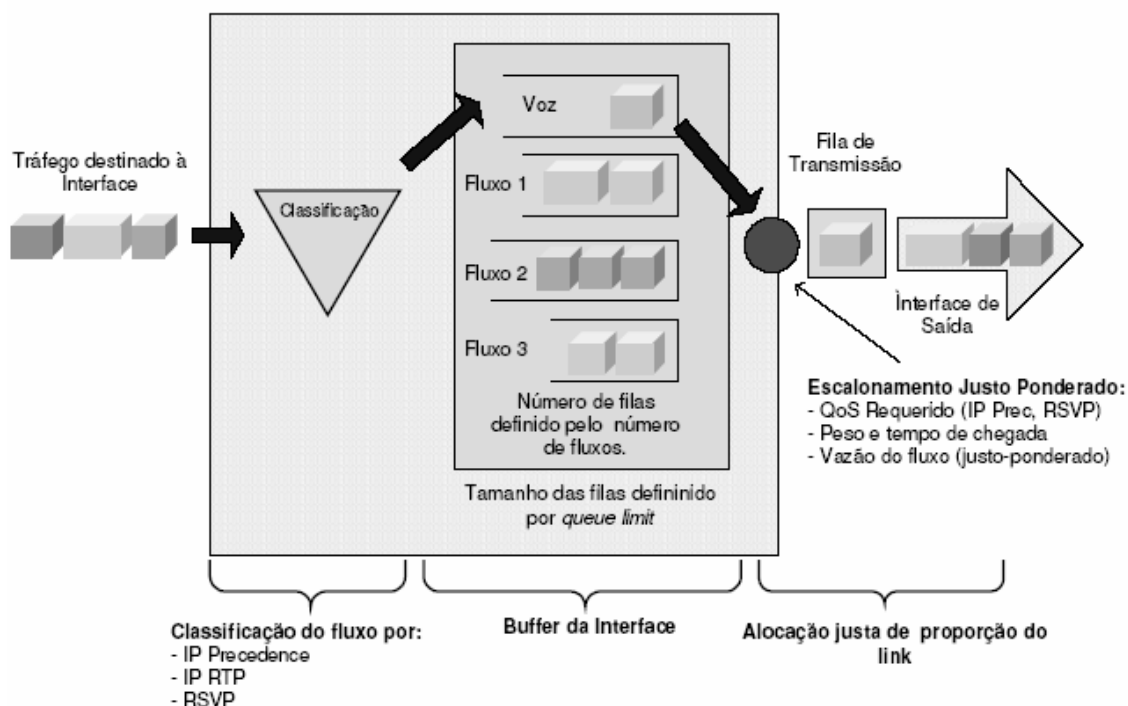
Tráfego destinado à Interface

Classificação

Voz

Fluxo 1

Fluxo 2

Fluxo 3

Número de filas definido pelo número de fluxos.

Tamanho das filas defininido por *queue limit*

Fila de Transmissão

Ìnterface de Saída

**Escalonamento Justo Ponderado:**
- QoS Requerido (IP Prec, RSVP)
- Peso e tempo de chegada
- Vazão do fluxo (justo-ponderado)

**Classificação do fluxo por:**
- IP Precedence
- IP RTP
- RSVP

**Buffer da Interface**

**Alocação justa de proporção do link**